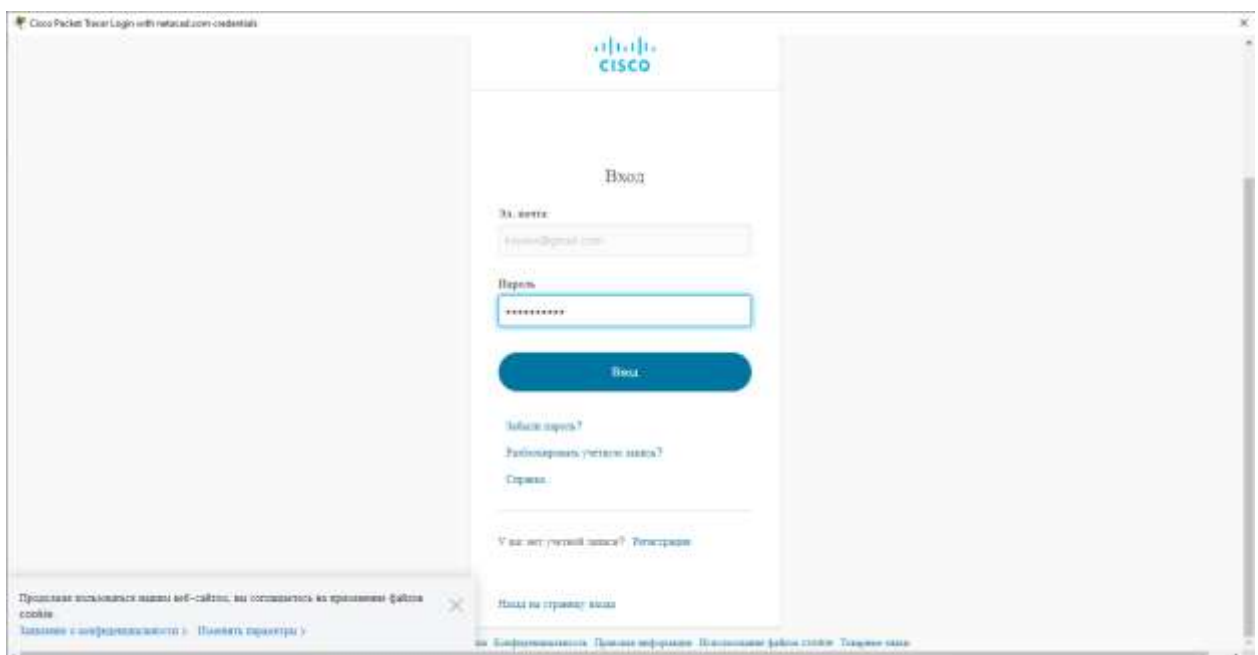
Cisco Packet Tracer Login with netacad.com credentials

cisco

Вход

Эл. почта

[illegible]@gmail.com

Пароль

••••••••••

Вход

Забыли пароль?

Разблокировать учетную запись?

Справка

У вас нет учетной записи? Регистрация

Назад на страницу входа

Продолжая пользоваться нашим веб-сайтом, вы соглашаетесь на применение файлов cookie.

Заявление о конфиденциальности › Изменить параметры ›

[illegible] Конфиденциальность Правовая информация Использование файлов cookie Товарные знаки